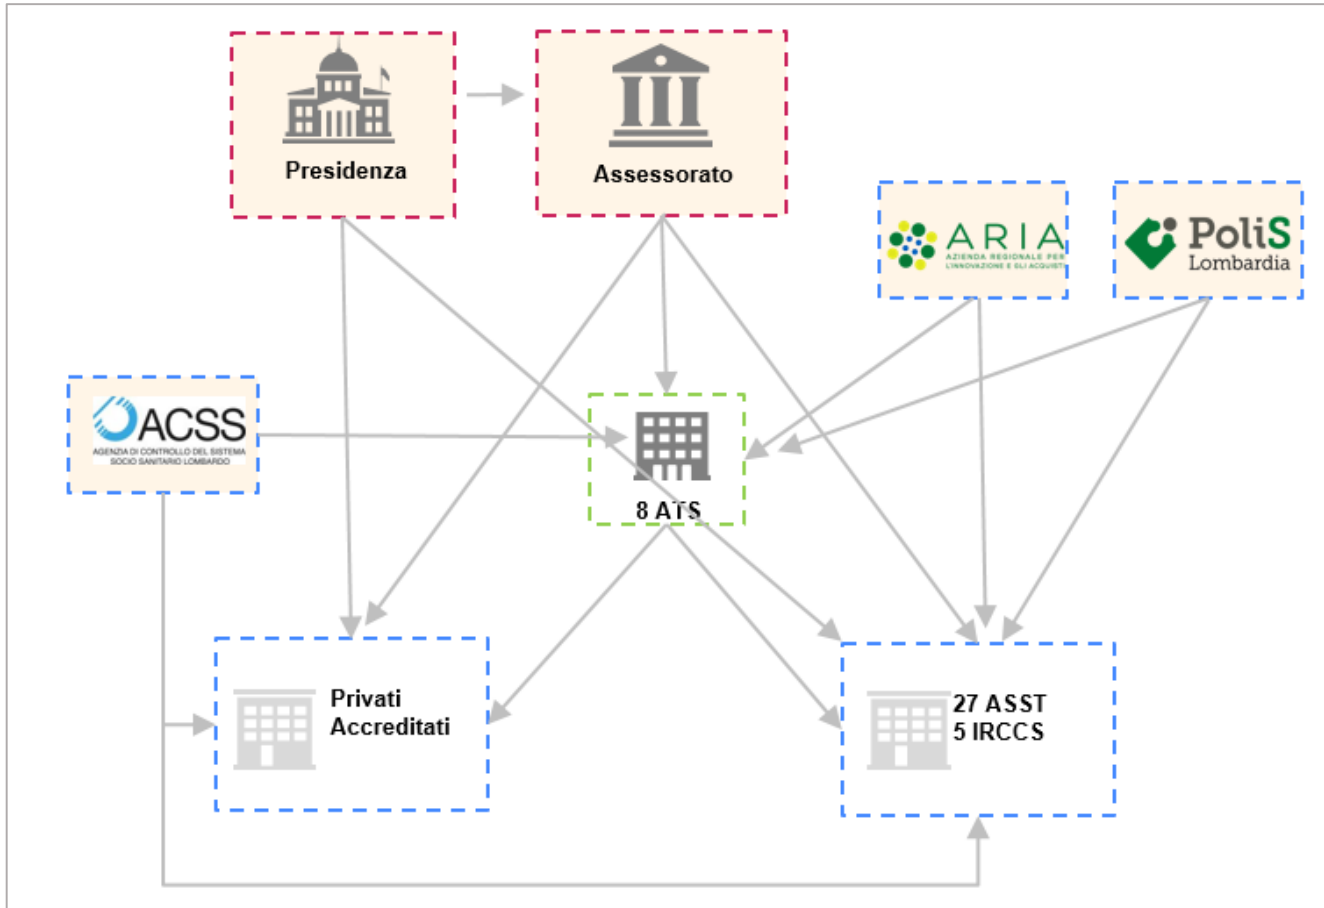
Presidenza

Assessorato

ARIA
AZIENDA REGIONALE PER L'INNOVAZIONE E GLI ACQUISTI

PoliS
Lombardia

ACSS
AGENZIA DI CONTROLLO DEL SISTEMA SOCIO SANITARIO LOMBARDO

8 ATS

Privati Accreditati

27 ASST
5 IRCCS